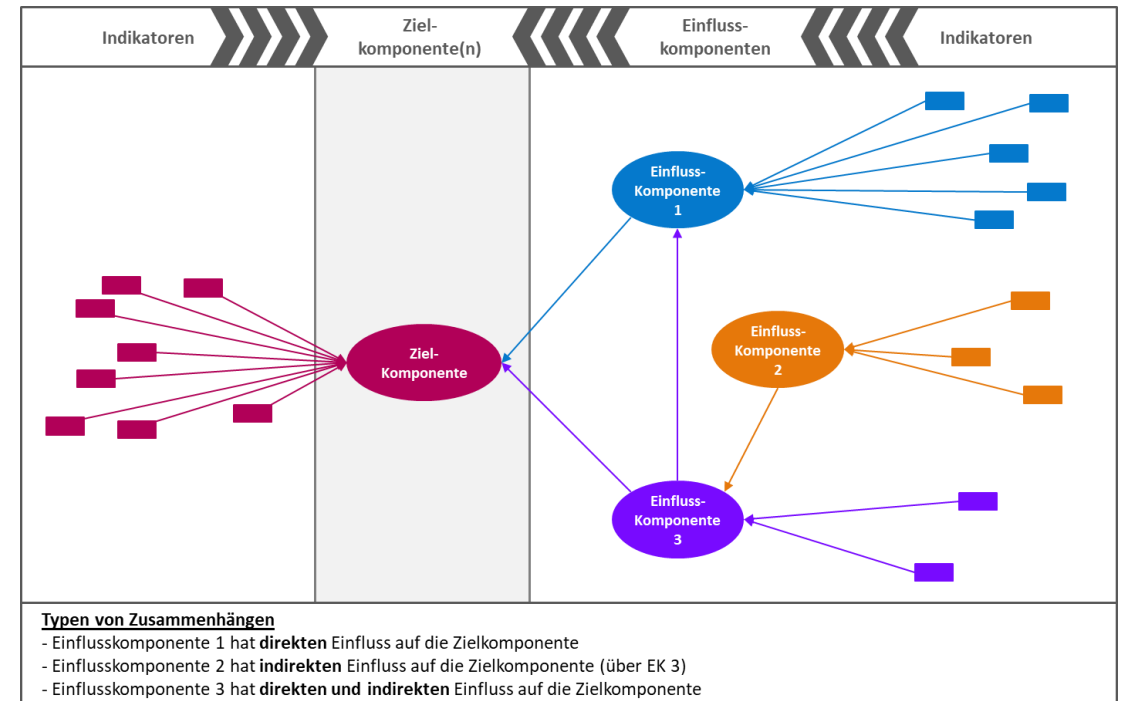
Indikatoren

Zielkomponente(n)

Einflusskomponenten

Indikatoren

Einfluss-Komponente 1

Einfluss-Komponente 2

Ziel-Komponente

Einfluss-Komponente 3

**Typen von Zusammenhängen**
- Einflusskomponente 1 hat **direkten** Einfluss auf die Zielkomponente
- Einflusskomponente 2 hat **indirekten** Einfluss auf die Zielkomponente (über EK 3)
- Einflusskomponente 3 hat **direkten und indirekten** Einfluss auf die Zielkomponente